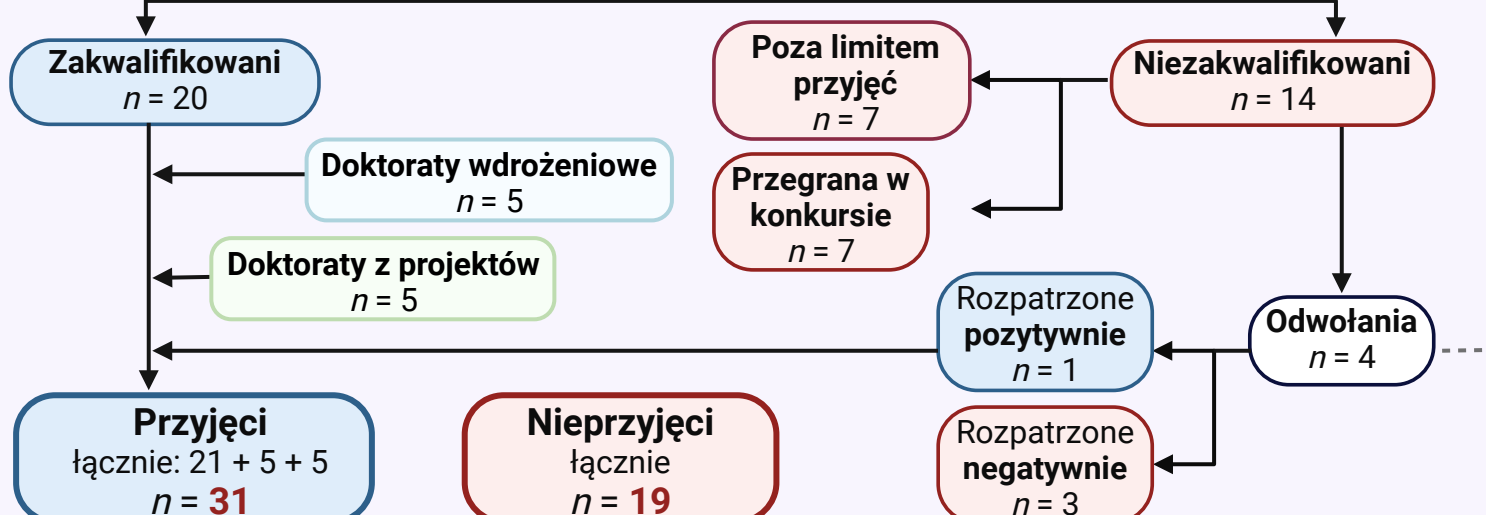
Zakwalifikowani
$n$ = 20

Poza limitem przyjęć
$n$ = 7

Niezakwalifikowani
$n$ = 14

Doktoraty wdrożeniowe
$n$ = 5

Przegrana w konkursie
$n$ = 7

Doktoraty z projektów
$n$ = 5

Rozpatrzone pozytywnie
$n$ = 1

Odwołania
$n$ = 4

Przyjęci
łącznie: 21 + 5 + 5
$n$ = 31

Nieprzyjęci
łącznie
$n$ = 19

Rozpatrzone negatywnie
$n$ = 3